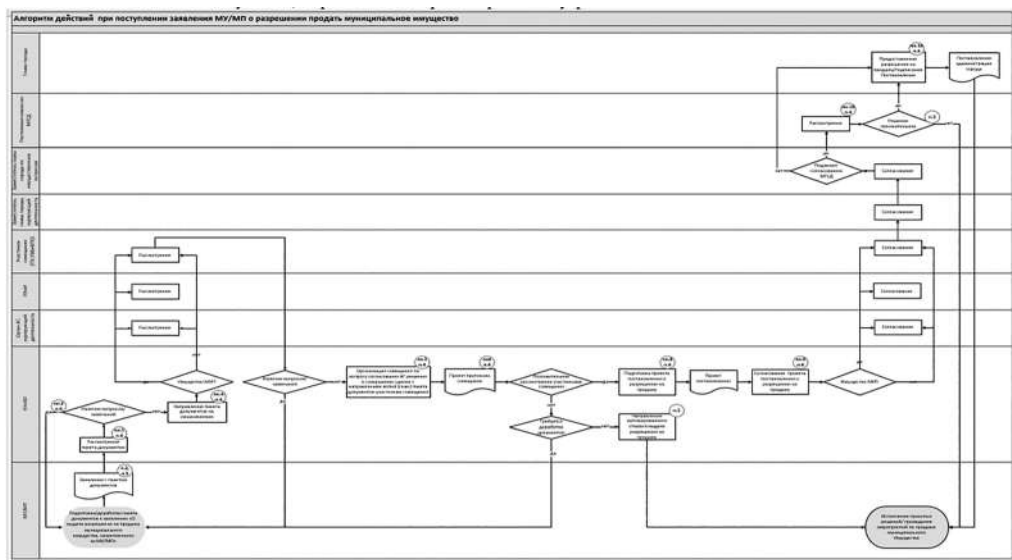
Алгоритм действий при поступлении заявления МУ/МП о разрешении продать муниципальное имущество

Глава города

Представление разрешения на продажу/подписание Постановления

Постановление администрации города

Заместитель главы МГД

Рассмотрение

Решение принимается

Заместитель главы города по имущественным вопросам

Подлежит согласованию МГД

Согласование

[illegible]

Согласование

Комитет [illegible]

Рассмотрение

Согласование

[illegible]

Рассмотрение

Согласование

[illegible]

Рассмотрение

Согласование

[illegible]

Имущество ОИР?

Направление пакета документов на согласование

Принятие вопроса на заявление

Рассмотрение пакета документов

Принятие вопроса о комиссии

Организация комиссии по вопросу согласования МГ решения о совершении сделки с нарушением целей (пакет документов участников комиссии)

Проект протокола комиссии

Рассмотрение на заседании участников комиссии

Требуется доработка документов

Подготовка проекта постановления о разрешении на продажу

Проект постановления

Согласование проекта постановления о разрешении на продажу

Имущество ОИР?

Направление мотивированного отказа в выдаче разрешения на продажу

МУ/МП

Заявление с пакетом документов

Подготовка/доработка пакета документов и заявление о выдаче разрешения на продажу муниципального имущества

Исполнение принятого решения/проведение мероприятий по продаже муниципального имущества